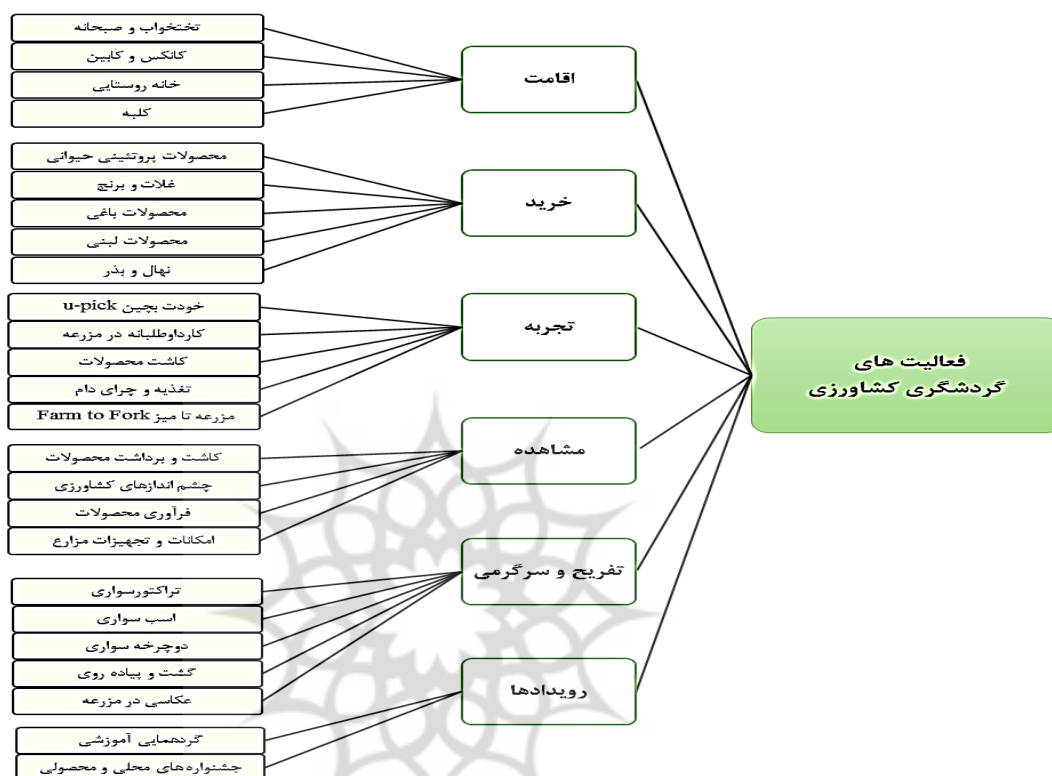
فعالیت های
گردشگری کشاورزی

اقامت
تختخواب و صبحانه
کانکس و کابین
خانه روستایی
کلبه

خرید
محصولات پروتئینی حیوانی
غلات و برنج
محصولات باغی
محصولات لبنی
نهال و بذر

تجربه
خودت بچین u-pick
کارداوطلبانه در مزرعه
کاشت محصولات
تغذیه و چرای دام
مزرعه تا میز Farm to Fork

مشاهده
کاشت و برداشت محصولات
چشم اندازهای کشاورزی
فرآوری محصولات
امکانات و تجهیزات مزارع

تفریح و سرگرمی
تراکتورسواری
اسب سواری
دوچرخه سواری
گشت و پیاده روی
عکاسی در مزرعه

رویدادها
گردهمایی آموزشی
جشنواره‌های محلی و محصولی